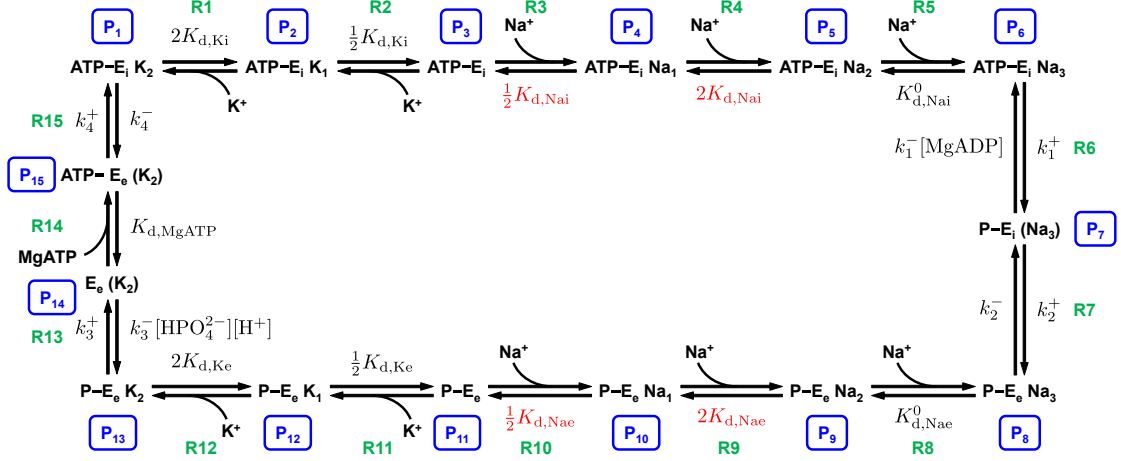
$P_1$ R1 $P_2$ R2 $P_3$ R3 $P_4$ R4 $P_5$ R5 $P_6$

$2K_{\mathrm{d,Ki}}$ $\frac{1}{2}K_{\mathrm{d,Ki}}$ Na⁺ Na⁺ Na⁺

ATP−Eᵢ K₂ ATP−Eᵢ K₁ ATP−Eᵢ ATP−Eᵢ Na₁ ATP−Eᵢ Na₂ ATP−Eᵢ Na₃

K⁺ K⁺ $\frac{1}{2}K_{\mathrm{d,Nai}}$ $2K_{\mathrm{d,Nai}}$ $K^0_{\mathrm{d,Nai}}$

R15 $k_4^+$ $k_4^-$

$k_1^-[\mathrm{MgADP}]$ $k_1^+$ R6

$P_{15}$ ATP− Eₑ (K₂)

R14 $K_{\mathrm{d,MgATP}}$

P−Eᵢ (Na₃) $P_7$

MgATP

Eₑ (K₂)

$P_{14}$

$k_3^+$ $k_3^-[\mathrm{HPO_4^{2-}}][\mathrm{H^+}]$ $k_2^-$ $k_2^+$ R7

R13

$2K_{\mathrm{d,Ke}}$ $\frac{1}{2}K_{\mathrm{d,Ke}}$ Na⁺ Na⁺ Na⁺

P−Eₑ K₂ P−Eₑ K₁ P−Eₑ P−Eₑ Na₁ P−Eₑ Na₂ P−Eₑ Na₃

K⁺ K⁺ $\frac{1}{2}K_{\mathrm{d,Nae}}$ $2K_{\mathrm{d,Nae}}$ $K^0_{\mathrm{d,Nae}}$

$P_{13}$ R12 $P_{12}$ R11 $P_{11}$ R10 $P_{10}$ R9 $P_9$ R8 $P_8$